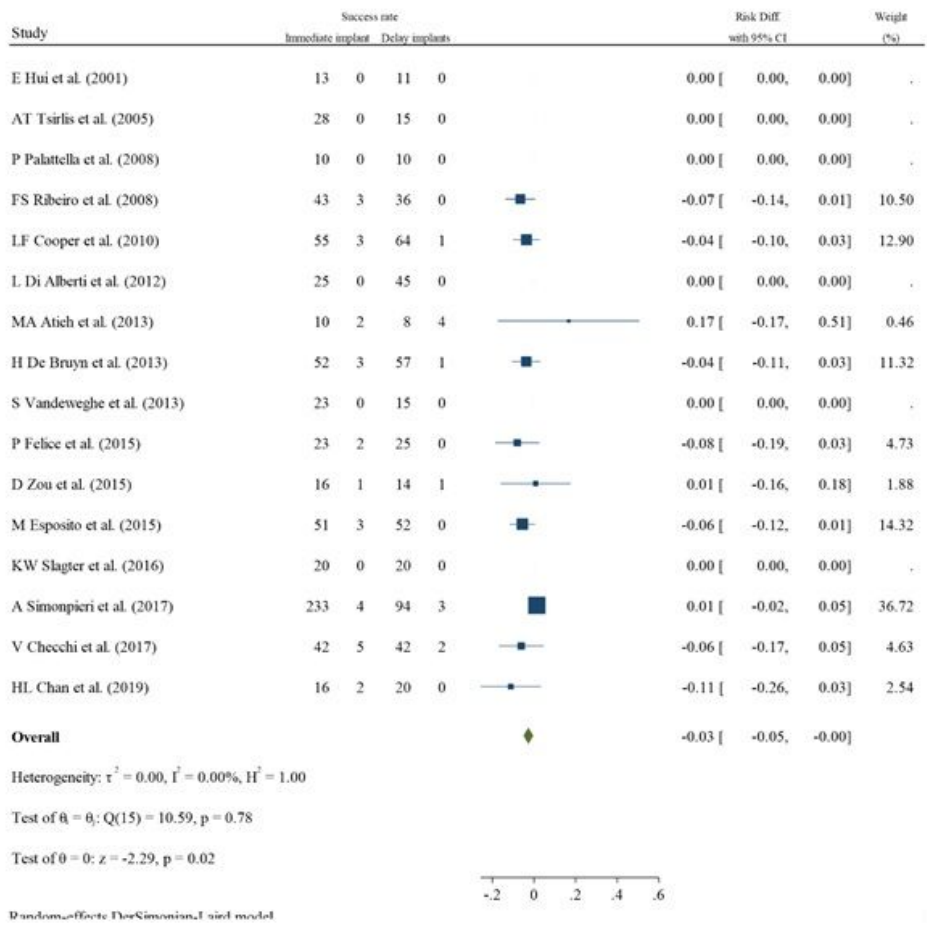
| Study | Success rate Immediate implant | | Delay implants | | Risk Diff. with 95% CI | Weight (%) |
|---|---|---|---|---|---|---|
| E Hui et al. (2001) | 13 | 0 | 11 | 0 | 0.00 [ 0.00, 0.00] | . |
| AT Tsirlis et al. (2005) | 28 | 0 | 15 | 0 | 0.00 [ 0.00, 0.00] | . |
| P Palattella et al. (2008) | 10 | 0 | 10 | 0 | 0.00 [ 0.00, 0.00] | . |
| FS Ribeiro et al. (2008) | 43 | 3 | 36 | 0 | -0.07 [ -0.14, 0.01] | 10.50 |
| LF Cooper et al. (2010) | 55 | 3 | 64 | 1 | -0.04 [ -0.10, 0.03] | 12.90 |
| L Di Alberti et al. (2012) | 25 | 0 | 45 | 0 | 0.00 [ 0.00, 0.00] | . |
| MA Atieh et al. (2013) | 10 | 2 | 8 | 4 | 0.17 [ -0.17, 0.51] | 0.46 |
| H De Bruyn et al. (2013) | 52 | 3 | 57 | 1 | -0.04 [ -0.11, 0.03] | 11.32 |
| S Vandeweghe et al. (2013) | 23 | 0 | 15 | 0 | 0.00 [ 0.00, 0.00] | . |
| P Felice et al. (2015) | 23 | 2 | 25 | 0 | -0.08 [ -0.19, 0.03] | 4.73 |
| D Zou et al. (2015) | 16 | 1 | 14 | 1 | 0.01 [ -0.16, 0.18] | 1.88 |
| M Esposito et al. (2015) | 51 | 3 | 52 | 0 | -0.06 [ -0.12, 0.01] | 14.32 |
| KW Slagter et al. (2016) | 20 | 0 | 20 | 0 | 0.00 [ 0.00, 0.00] | . |
| A Simonpieri et al. (2017) | 233 | 4 | 94 | 3 | 0.01 [ -0.02, 0.05] | 36.72 |
| V Checchi et al. (2017) | 42 | 5 | 42 | 2 | -0.06 [ -0.17, 0.05] | 4.63 |
| HL Chan et al. (2019) | 16 | 2 | 20 | 0 | -0.11 [ -0.26, 0.03] | 2.54 |
| **Overall** | | | | | -0.03 [ -0.05, -0.00] | |

Heterogeneity: $\tau^2 = 0.00$, $I^2 = 0.00\%$, $H^2 = 1.00$

Test of $\theta_i = \theta_j$: Q(15) = 10.59, p = 0.78

Test of $\theta = 0$: z = -2.29, p = 0.02

-.2 0 .2 .4 .6

Random-effects DerSimonian-Laird model